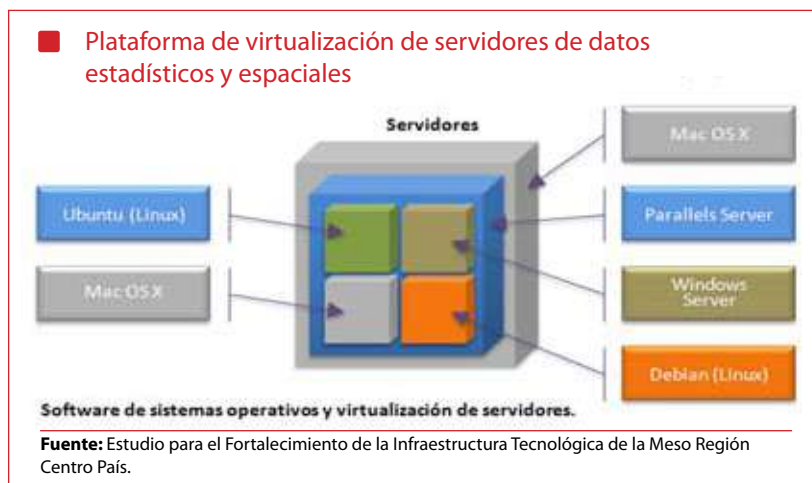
Plataforma de virtualización de servidores de datos estadísticos y espaciales

Servidores

Ubuntu (Linux)

Mac OS X

Mac OS X

Parallels Server

Windows Server

Debian (Linux)

Software de sistemas operativos y virtualización de servidores.

**Fuente:** Estudio para el Fortalecimiento de la Infraestructura Tecnológica de la Meso Región Centro País.